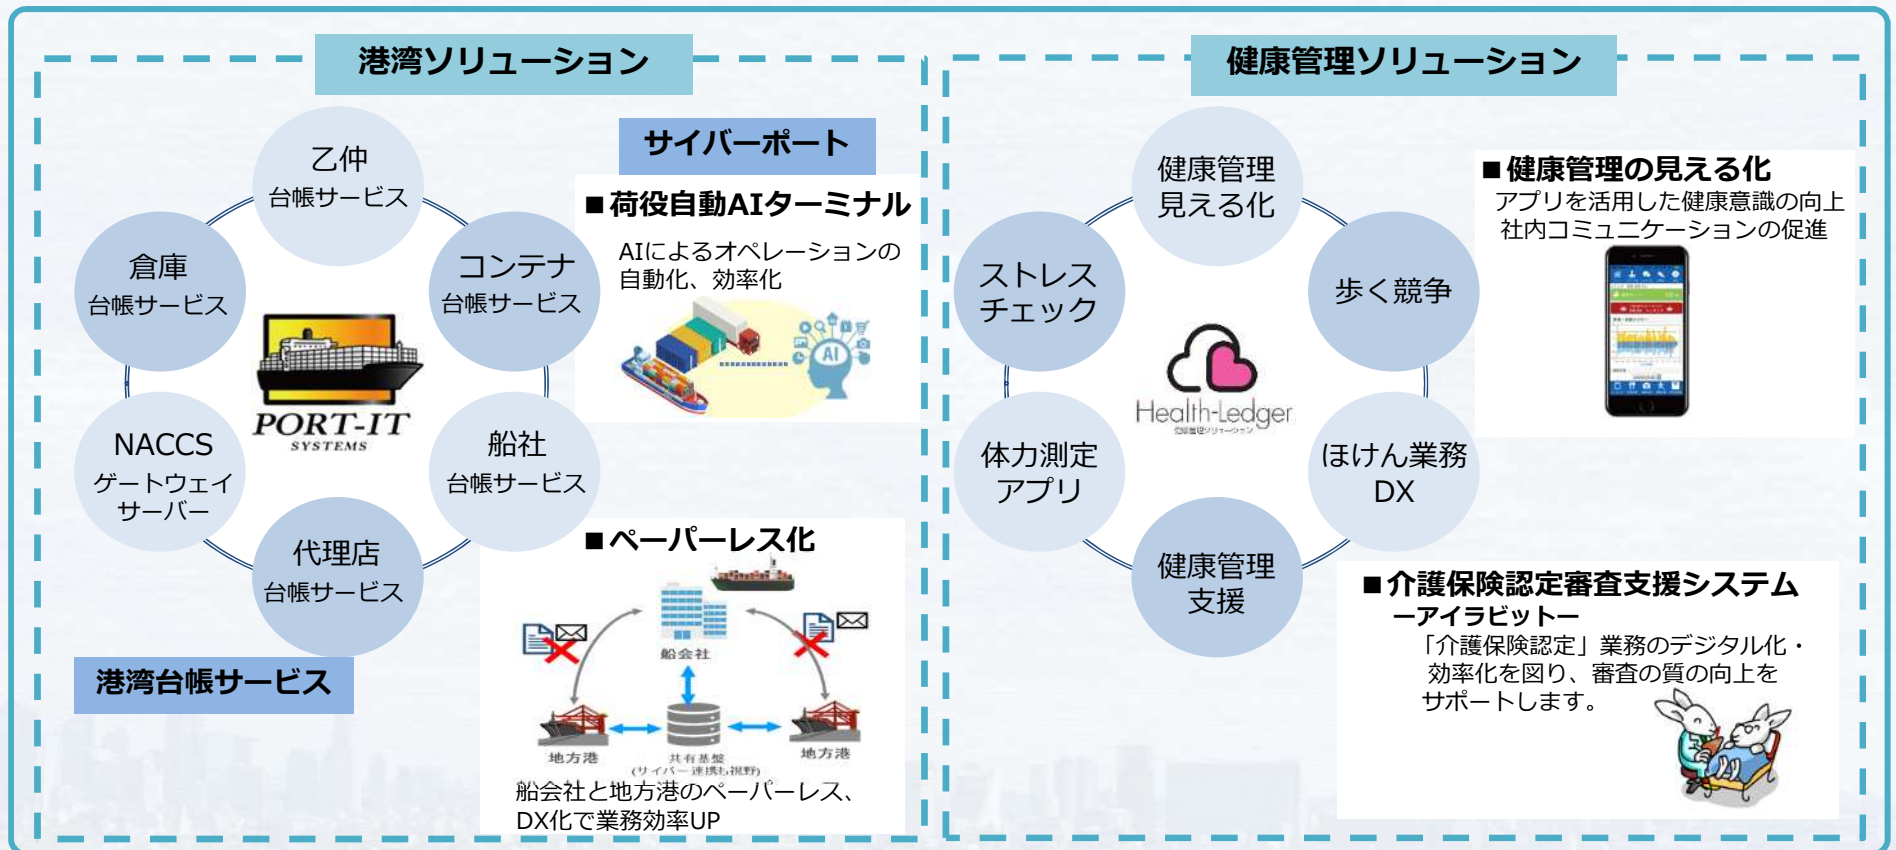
港湾ソリューション

乙仲
台帳サービス

倉庫
台帳サービス

コンテナ
台帳サービス

PORT-IT
SYSTEMS

NACCS
ゲートウェイ
サーバー

船社
台帳サービス

代理店
台帳サービス

港湾台帳サービス

サイバーポート

■荷役自動AIターミナル
AIによるオペレーションの自動化、効率化

AI

■ペーパーレス化

船会社

地方港

共有基盤
(サイバー連携も視野)

地方港

船会社と地方港のペーパーレス、DX化で業務効率UP

健康管理ソリューション

健康管理
見える化

ストレス
チェック

歩く競争

Health-Ledger

体力測定
アプリ

ほけん業務
DX

健康管理
支援

■健康管理の見える化
アプリを活用した健康意識の向上
社内コミュニケーションの促進

■介護保険認定審査支援システム
ーアイラビットー
「介護保険認定」業務のデジタル化・効率化を図り、審査の質の向上をサポートします。